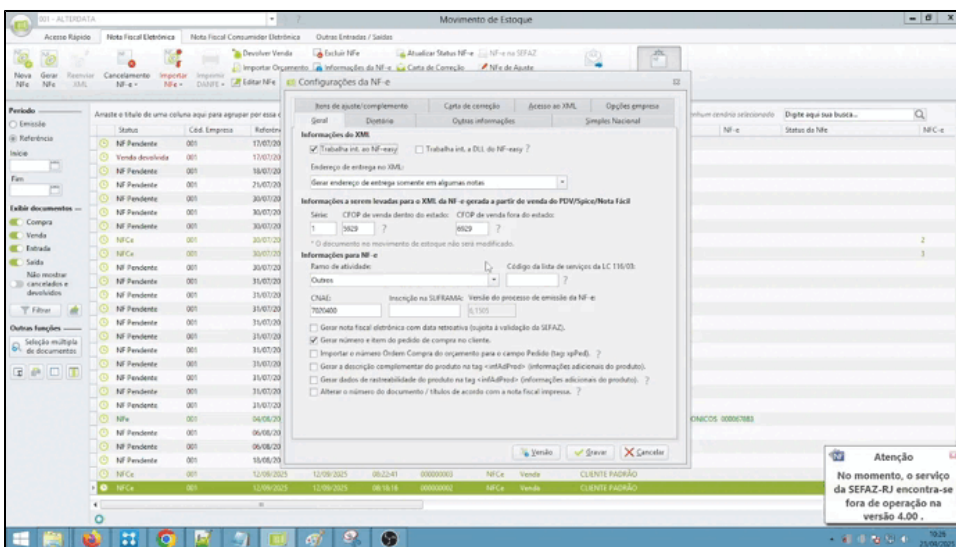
001 - ALTERDATA

Movimento de Estoque

Acesso Rápido | Nota Fiscal Eletrônica | Nota Fiscal Consumidor Eletrônica | Outras Entradas / Saídas

Nova NF-e | Gerar NF-e | Reenviar XML | Cancelamento NF-e | Importar NF-e | Imprimir DANFE | Devolver Venda | Importar Orçamento | Editar NF-e | Excluir NF-e | Informações da NF-e | Carta de Correção | Atualizar Status NF-e | NF-e na SEFAZ | NF-e de Ajuste

Período
Emissão
Referência
Início
Fim

Exibir documentos
Compra
Venda
Entrada
Saída
Não mostrar cancelados e devolvidos

Filtrar

Outras funções
Seleção múltipla de documentos

Arraste o título de uma coluna aqui para agrupar por essa c

| Status | Cód. Empresa | Referên |
|---|---|---|
| NF Pendente | 001 | 17/07/20 |
| Venda devolvida | 001 | 17/07/20 |
| NF Pendente | 001 | 18/07/20 |
| NF Pendente | 001 | 21/07/20 |
| NF Pendente | 001 | 30/07/20 |
| NF Pendente | 001 | 30/07/20 |
| NF Pendente | 001 | 30/07/20 |
| NFCe | 001 | 30/07/20 |
| NFCe | 001 | 30/07/20 |
| NF Pendente | 001 | 30/07/20 |
| NF Pendente | 001 | 31/07/20 |
| NF Pendente | 001 | 31/07/20 |
| NF Pendente | 001 | 31/07/20 |
| NF Pendente | 001 | 31/07/20 |
| NF Pendente | 001 | 31/07/20 |
| NF Pendente | 001 | 31/07/20 |
| NF Pendente | 001 | 31/07/20 |
| NF Pendente | 001 | 31/07/20 |
| NF Pendente | 001 | 31/07/20 |
| NF Pendente | 001 | 31/07/20 |
| NF Pendente | 001 | 31/07/20 |
| NFe | 001 | 04/08/20 |
| NF Pendente | 001 | 06/08/20 |
| NF Pendente | 001 | 06/08/20 |
| NF Pendente | 001 | 10/08/20 |
| NFCe | 001 | 12/09/2025 | 12/09/2025 | 08:22:41 | 000000003 | NFCe | Venda | CLIENTE PADRÃO |
| NFCe | 001 | 12/09/2025 | 12/09/2025 | 08:18:18 | 000000002 | NFCe | Venda | CLIENTE PADRÃO |

Nenhum cenário selecionado | Digite aqui sua busca...
NF-e | Status da Nfe | NFC-e
2
3
ONICOS 000067883

Configurações da NF-e

Itens de ajuste/complemento | Carta de correção | Acesso ao XML | Opções empresa
Geral | Diretório | Outras informações | Simples Nacional

Informações do XML
Trabalha int. ao NF-easy | Trabalha int. a DLL do NF-easy ?
Endereço de entrega no XML:
Gerar endereço de entrega somente em algumas notas

Informações a serem levadas para o XML da NF-e gerada a partir de venda do PDV/Spice/Nota Fácil
Série: 1 | CFOP de venda dentro do estado: 5929 ? | CFOP de venda fora do estado: 6929 ?
* O documento no movimento de estoque não será modificado.

Informações para NF-e
Ramo de atividade: Outros | Código da lista de serviços da LC 116/03: ?
CNAE: 7020400 | Inscrição na SUFRAMA: | Versão do processo de emissão da NF-e: 6.1505
Gerar nota fiscal eletrônica com data retroativa (sujeita à validação da SEFAZ).
Gerar número e item de pedido de compra no cliente.
Importar o número Ordem Compra do orçamento para o campo Pedido (tag xPed). ?
Gerar a descrição complementar do produto na tag <infAdProd> (informações adicionais do produto).
Gerar dados de rastreabilidade do produto na tag <infAdProd> (informações adicionais do produto). ?
Alterar o número do documento / títulos de acordo com a nota fiscal impressa. ?

Versão | Gravar | Cancelar

Atenção
No momento, o serviço da SEFAZ-RJ encontra-se fora de operação na versão 4.00 .

10:26
25/09/2025